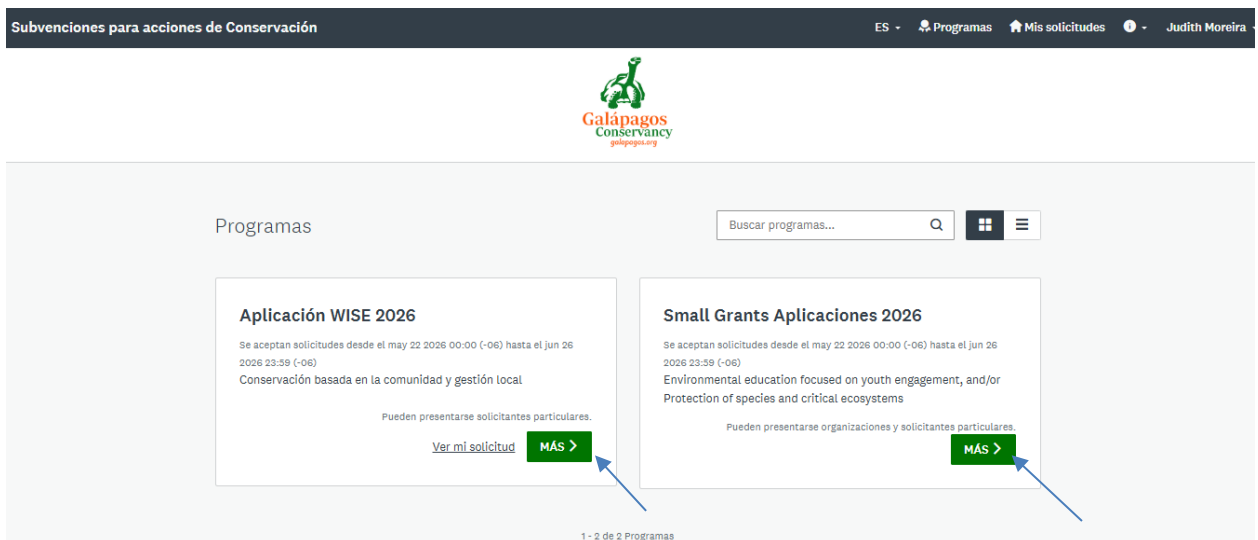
Subvenciones para acciones de Conservación

ES Programas Mis solicitudes Judith Moreira

Galápagos Conservancy
galapagos.org

Programas

Buscar programas...

Aplicación WISE 2026

Se aceptan solicitudes desde el may 22 2026 00:00 (-06) hasta el jun 26 2026 23:59 (-06)

Conservación basada en la comunidad y gestión local

Pueden presentarse solicitantes particulares.

Ver mi solicitud MÁS

Small Grants Aplicaciones 2026

Se aceptan solicitudes desde el may 22 2026 00:00 (-06) hasta el jun 26 2026 23:59 (-06)

Environmental education focused on youth engagement, and/or Protection of species and critical ecosystems

Pueden presentarse organizaciones y solicitantes particulares.

MÁS

1 - 2 de 2 Programas